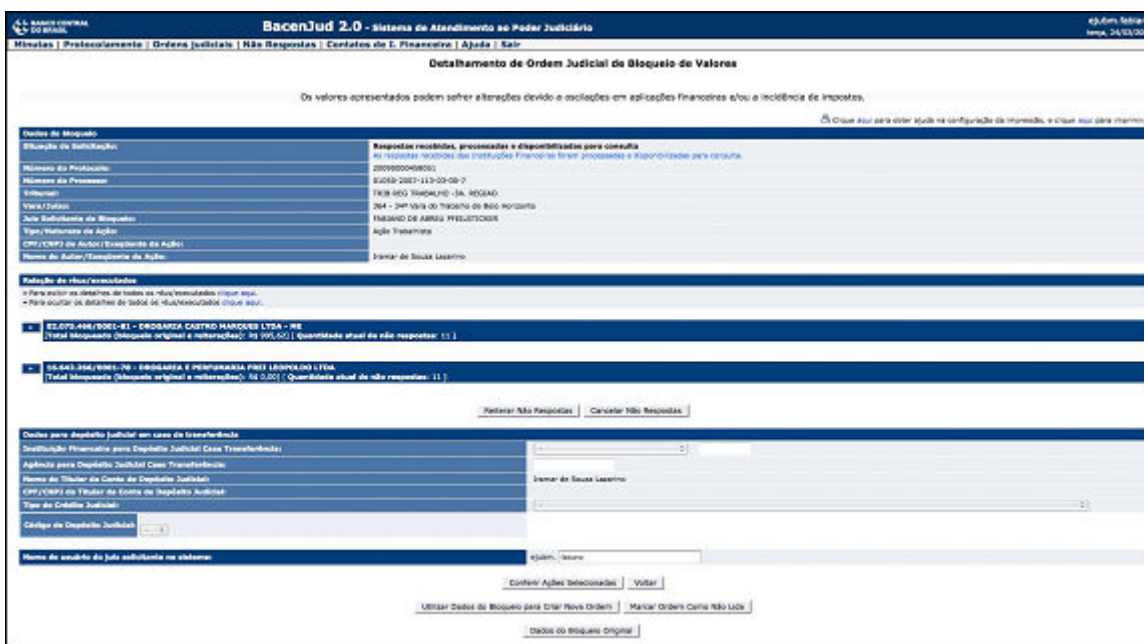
BANCO CENTRAL DO BRASIL

BacenJud 2.0 - Sistema de Atendimento ao Poder Judiciário

ejubm.fabia
terça, 24/03/20

Minutas | Protocolamento | Ordens judiciais | Não Respostas | Contatos de I. Financeira | Ajuda | Sair

Detalhamento de Ordem Judicial de Bloqueio de Valores

Os valores apresentados podem sofrer alterações devido a oscilações em aplicações financeiras e/ou a incidência de impostos.

Clique aqui para obter ajuda na configuração de impressão, e clique aqui para imprimir

Dados do bloqueio

| | |
|---|---|
| Situação da Solicitação: | Respostas recebidas, processadas e disponibilizadas para consulta. As respostas recebidas das instituições financeiras foram processadas e disponibilizadas para consulta. |
| Número do Protocolo: | 20090000498051 |
| Número do Processo: | 01050-2007-113-03-00-7 |
| Tribunal: | TRIB REG TRABALHO -3A. REGIAO |
| Vara/Juízo: | 364 - 34ª Vara do Trabalho de Belo Horizonte |
| Juiz Solicitante do Bloqueio: | FABIANO DE ABREU PFEILSTICKER |
| Tipo/Natureza da Ação: | Ação Trabalhista |
| CPF/CNPJ do Autor/Exequente da Ação: | |
| Nome do Autor/Exequente da Ação: | Iramar de Souza Lazarino |

Relação de réus/executados

• Para exibir os detalhes de todos os réus/executados clique aqui.
• Para ocultar os detalhes de todos os réus/executados clique aqui.

02.072.466/0001-81 - DROGARIA CASTRO MARQUES LTDA - ME
[Total bloqueado (bloqueio original e reiterações): R$ 995,62] [ Quantidade atual de não respostas: 11 ]

16.643.356/0001-70 - DROGARIA E PERFUMARIA FREI LEOPOLDO LTDA
[Total bloqueado (bloqueio original e reiterações): R$ 0,00] [ Quantidade atual de não respostas: 11 ]

Reiterar Não Respostas | Cancelar Não Respostas

Dados para depósito judicial em caso de transferência

| | |
|---|---|
| Instituição Financeira para Depósito Judicial Caso Transferência: | |
| Agência para Depósito Judicial Caso Transferência: | |
| Nome do Titular da Conta de Depósito Judicial: | Iramar de Souza Lazarino |
| CPF/CNPJ do Titular da Conta de Depósito Judicial: | |
| Tipo de Crédito Judicial: | |
| Código de Depósito Judicial: | |

Nome de usuário do juiz solicitante no sistema: ejubm. fabiano

Confirmar Ações Selecionadas | Voltar

Utilizar Dados do Bloqueio para Criar Nova Ordem | Marcar Ordem Como Não Lida

Dados do Bloqueio Original